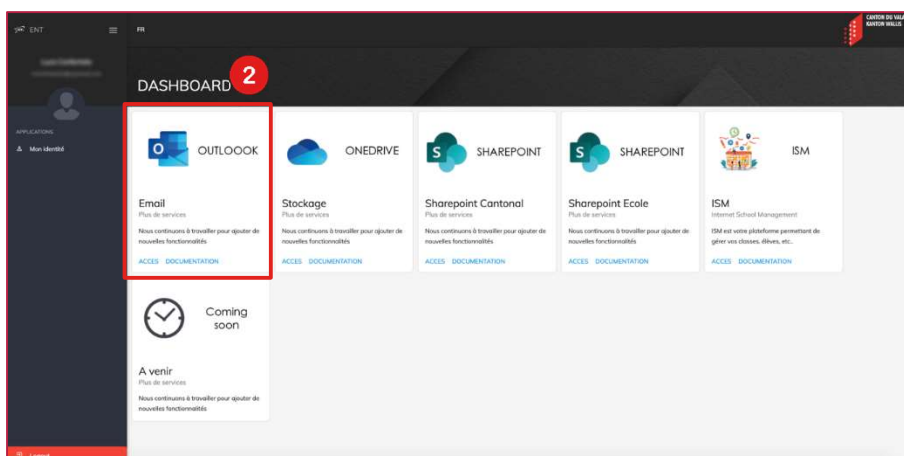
ENT

FR

CANTON DU VALAIS
KANTON WALLIS

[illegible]

APPLICATIONS

Mon identité

DASHBOARD 2

OUTLOOOK

Email
Plus de services
Nous continuons à travailler pour ajouter de nouvelles fonctionnalités
ACCES DOCUMENTATION

ONEDRIVE

Stockage
Plus de services
Nous continuons à travailler pour ajouter de nouvelles fonctionnalités
ACCES DOCUMENTATION

SHAREPOINT

Sharepoint Cantonal
Plus de services
Nous continuons à travailler pour ajouter de nouvelles fonctionnalités
ACCES DOCUMENTATION

SHAREPOINT

Sharepoint Ecole
Plus de services
Nous continuons à travailler pour ajouter de nouvelles fonctionnalités
ACCES DOCUMENTATION

ISM

ISM
Internet School Management
ISM est votre plateforme permettant de gérer vos classes, élèves, etc..
ACCES DOCUMENTATION

Coming soon

A venir
Plus de services
Nous continuons à travailler pour ajouter de nouvelles fonctionnalités

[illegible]